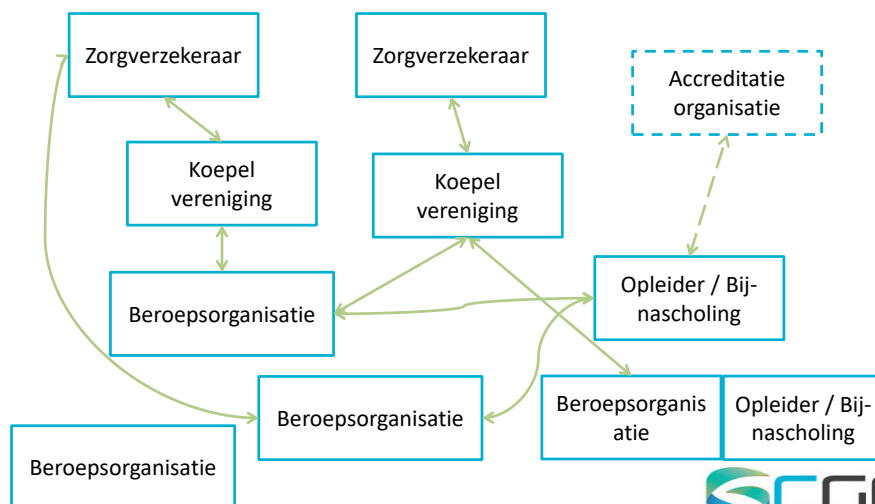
Zorgverzekeraar

Zorgverzekeraar

Accreditatie organisatie

Koepel vereniging

Koepel vereniging

Beroepsorganisatie

Opleider / Bijnascholing

Beroepsorganisatie

Beroepsorganis atie

Opleider / Bijnascholing

Beroepsorganisatie

CG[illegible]